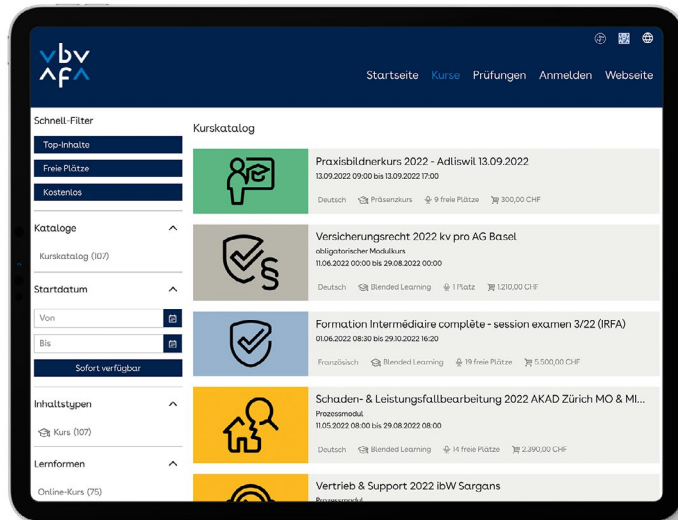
vbv
afa

Startseite Kurse Prüfungen Anmelden Webseite

Schnell-Filter
Top-Inhalte
Freie Plätze
Kostenlos

Kataloge
Kurskatalog (107)

Startdatum
Von
Bis
Sofort verfügbar

Inhaltstypen
Kurs (107)

Lernformen
Online-Kurs (75)

Kurskatalog

Praxisbildnerkurs 2022 - Adliswil 13.09.2022
13.09.2022 09:00 bis 13.09.2022 17:00
Deutsch Präsenzkurs 9 freie Plätze 300,00 CHF

Versicherungsrecht 2022 kv pro AG Basel
obligatorischer Modulkurs
11.06.2022 00:00 bis 29.08.2022 00:00
Deutsch Blended Learning 1 Platz 1.210,00 CHF

Formation Intermédiaire complète - session examen 3/22 (IRFA)
01.06.2022 08:30 bis 29.10.2022 16:20
Französisch Blended Learning 19 freie Plätze 5.500,00 CHF

Schaden- & Leistungsfallbearbeitung 2022 AKAD Zürich MO & MI...
Prozessmodul
11.05.2022 08:00 bis 29.08.2022 08:00
Deutsch Blended Learning 14 freie Plätze 2.390,00 CHF

Vertrieb & Support 2022 ibW Sargans
Prozessmodul